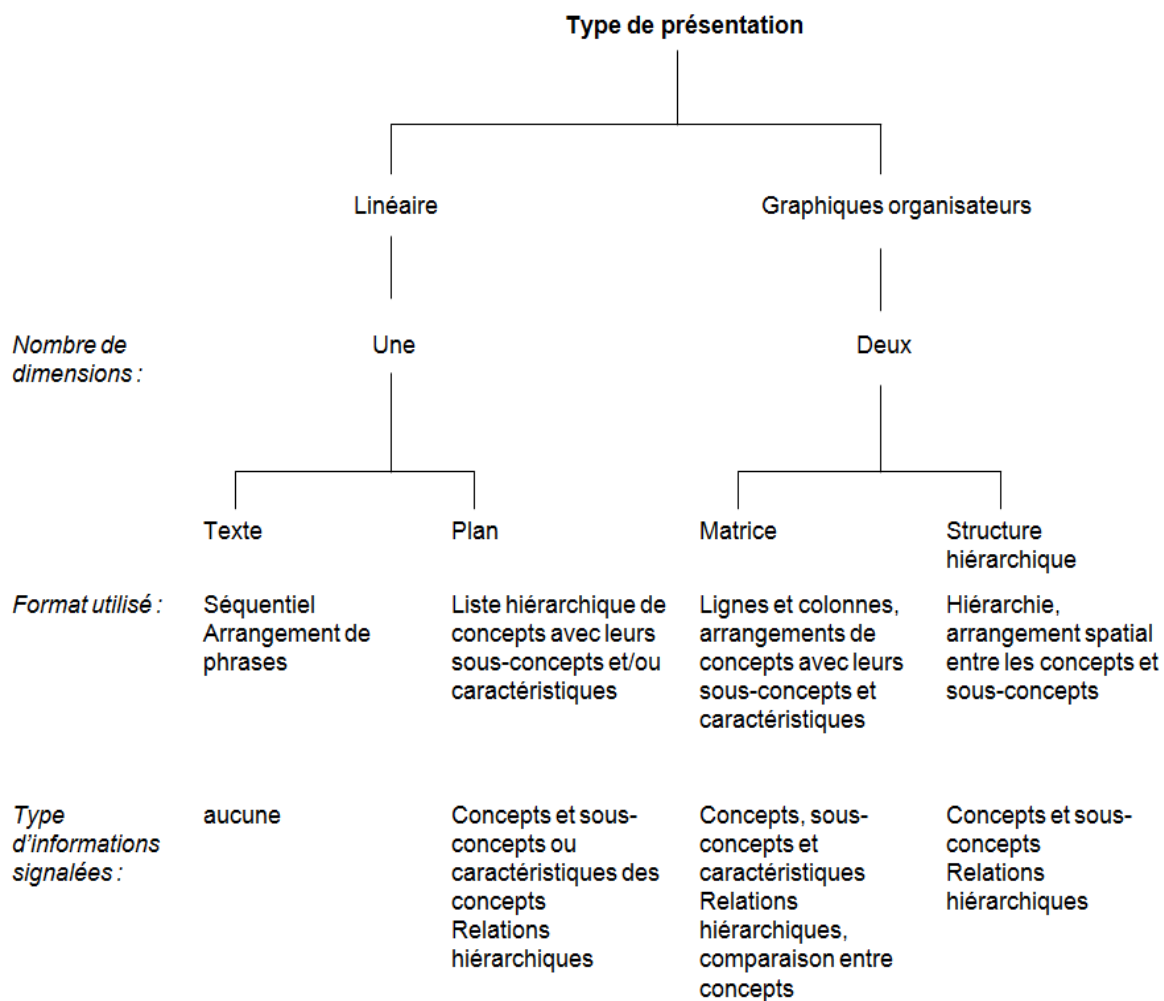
Type de présentation

Linéaire

Graphiques organisateurs

Nombre de dimensions :

Une

Deux

Texte

Plan

Matrice

Structure hiérarchique

Format utilisé :

Séquentiel
Arrangement de phrases

Liste hiérarchique de concepts avec leurs sous-concepts et/ou caractéristiques

Lignes et colonnes, arrangements de concepts avec leurs sous-concepts et caractéristiques

Hiérarchie, arrangement spatial entre les concepts et sous-concepts

Type d'informations signalées :

aucune

Concepts et sous-concepts ou caractéristiques des concepts
Relations hiérarchiques

Concepts, sous-concepts et caractéristiques
Relations hiérarchiques, comparaison entre concepts

Concepts et sous-concepts
Relations hiérarchiques